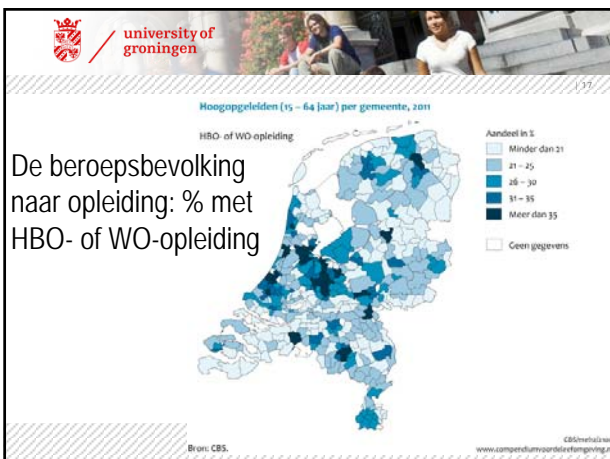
university of groningen

Hoogopgeleiden (15 – 64 jaar) per gemeente, 2011

HBO- of WO-opleiding

De beroepsbevolking naar opleiding: % met HBO- of WO-opleiding

Aandeel in %

Minder dan 21

21 – 25

26 – 30

31 – 35

Meer dan 35

Geen gegevens

Bron: CBS.

CBS/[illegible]
www.compendiumvoordeleefomgeving.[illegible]